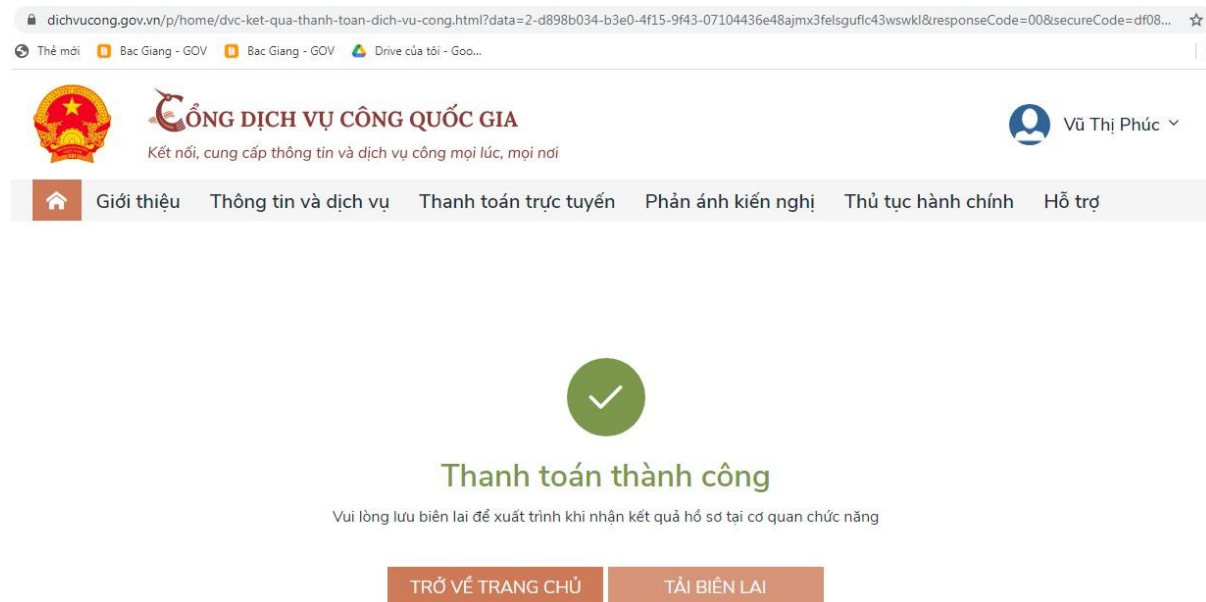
dichvucong.gov.vn/p/home/dvc-ket-qua-thanh-toan-dich-vu-cong.html?data=2-d898b034-b3e0-4f15-9f43-07104436e48ajmx3felsguflc43wswkl&responseCode=00&secureCode=df08...

Thẻ mới Bac Giang - GOV Bac Giang - GOV Drive của tôi - Goo...

CỔNG DỊCH VỤ CÔNG QUỐC GIA
Kết nối, cung cấp thông tin và dịch vụ công mọi lúc, mọi nơi

Vũ Thị Phúc

Giới thiệu Thông tin và dịch vụ Thanh toán trực tuyến Phản ánh kiến nghị Thủ tục hành chính Hỗ trợ

Thanh toán thành công

Vui lòng lưu biên lai để xuất trình khi nhận kết quả hồ sơ tại cơ quan chức năng

TRỞ VỀ TRANG CHỦ TẢI BIÊN LAI